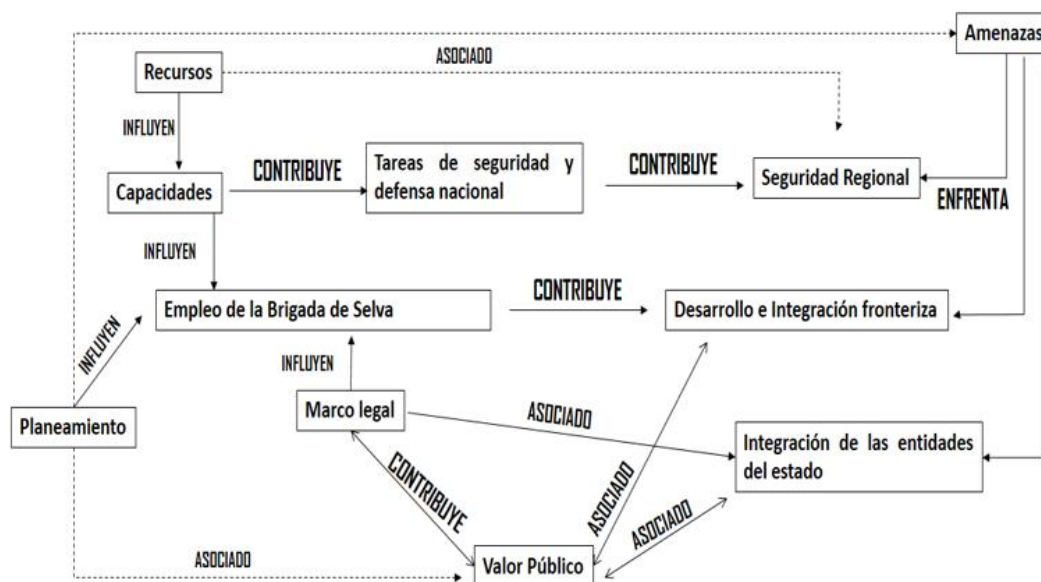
Amenazas

ASOCIADO

Recursos

INFLUYEN

Capacidades

CONTRIBUYE

Tareas de seguridad y defensa nacional

CONTRIBUYE

Seguridad Regional

ENFRENTA

INFLUYEN

Empleo de la Brigada de Selva

CONTRIBUYE

Desarrollo e Integración fronteriza

INFLUYEN

INFLUYEN

Planeamiento

Marco legal

ASOCIADO

Integración de las entidades del estado

CONTRIBUYE

ASOCIADO

ASOCIADO

ASOCIADO

Valor Público